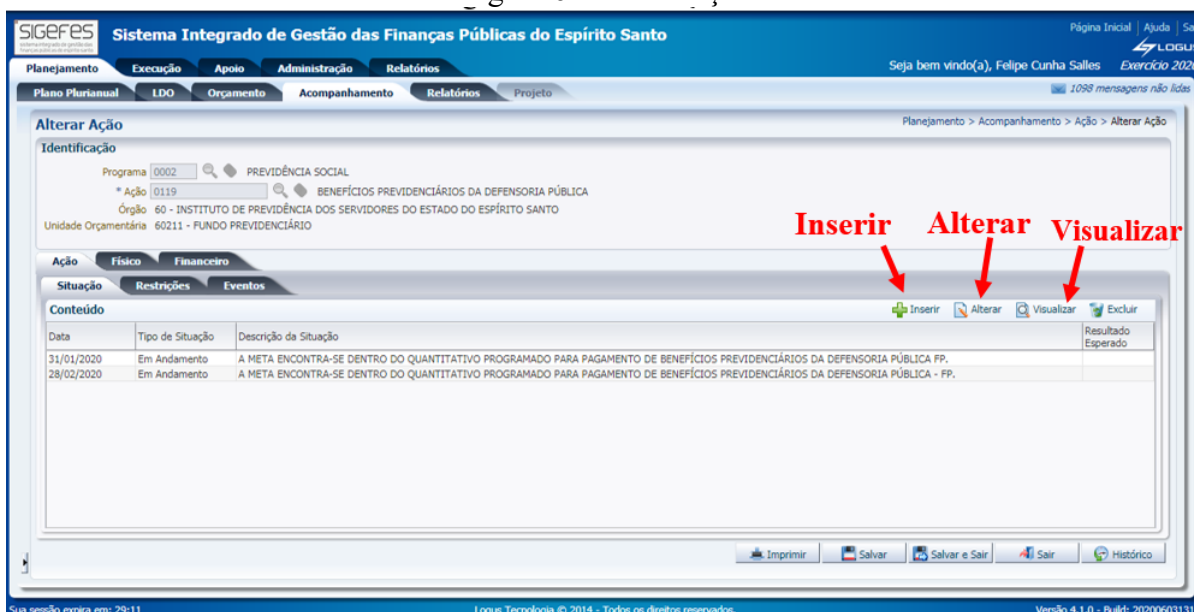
SIGEFES

Sistema Integrado de Gestão das Finanças Públicas do Espírito Santo

Página Inicial | Ajuda | Sa

LOGU

Planejamento Execução Apoio Administração Relatórios

Seja bem vindo(a), Felipe Cunha Salles Exercício 202

Plano Plurianual LDO Orçamento Acompanhamento Relatórios Projeto

1098 mensagens não lidas

Alterar Ação

Planejamento > Acompanhamento > Ação > Alterar Ação

Identificação

Programa 0002 PREVIDÊNCIA SOCIAL

* Ação 0119 BENEFÍCIOS PREVIDENCIÁRIOS DA DEFENSORIA PÚBLICA

Órgão 60 - INSTITUTO DE PREVIDÊNCIA DOS SERVIDORES DO ESTADO DO ESPÍRITO SANTO

Unidade Orçamentária 60211 - FUNDO PREVIDENCIÁRIO

Inserir Alterar Visualizar

Ação Físico Financeiro

Situação Restrições Eventos

Conteúdo

Inserir Alterar Visualizar Excluir

| Data | Tipo de Situação | Descrição da Situação | Resultado Esperado |
|---|---|---|---|
| 31/01/2020 | Em Andamento | A META ENCONTRA-SE DENTRO DO QUANTITATIVO PROGRAMADO PARA PAGAMENTO DE BENEFÍCIOS PREVIDENCIÁRIOS DA DEFENSORIA PÚBLICA FP. | |
| 28/02/2020 | Em Andamento | A META ENCONTRA-SE DENTRO DO QUANTITATIVO PROGRAMADO PARA PAGAMENTO DE BENEFÍCIOS PREVIDENCIÁRIOS DA DEFENSORIA PÚBLICA - FP. | |

Imprimir Salvar Salvar e Sair Sair Histórico

Sua sessão expira em: 29:11

Logus Tecnologia © 2014 - Todos os direitos reservados.

Versão 4.1.0 - Build: 20200603131